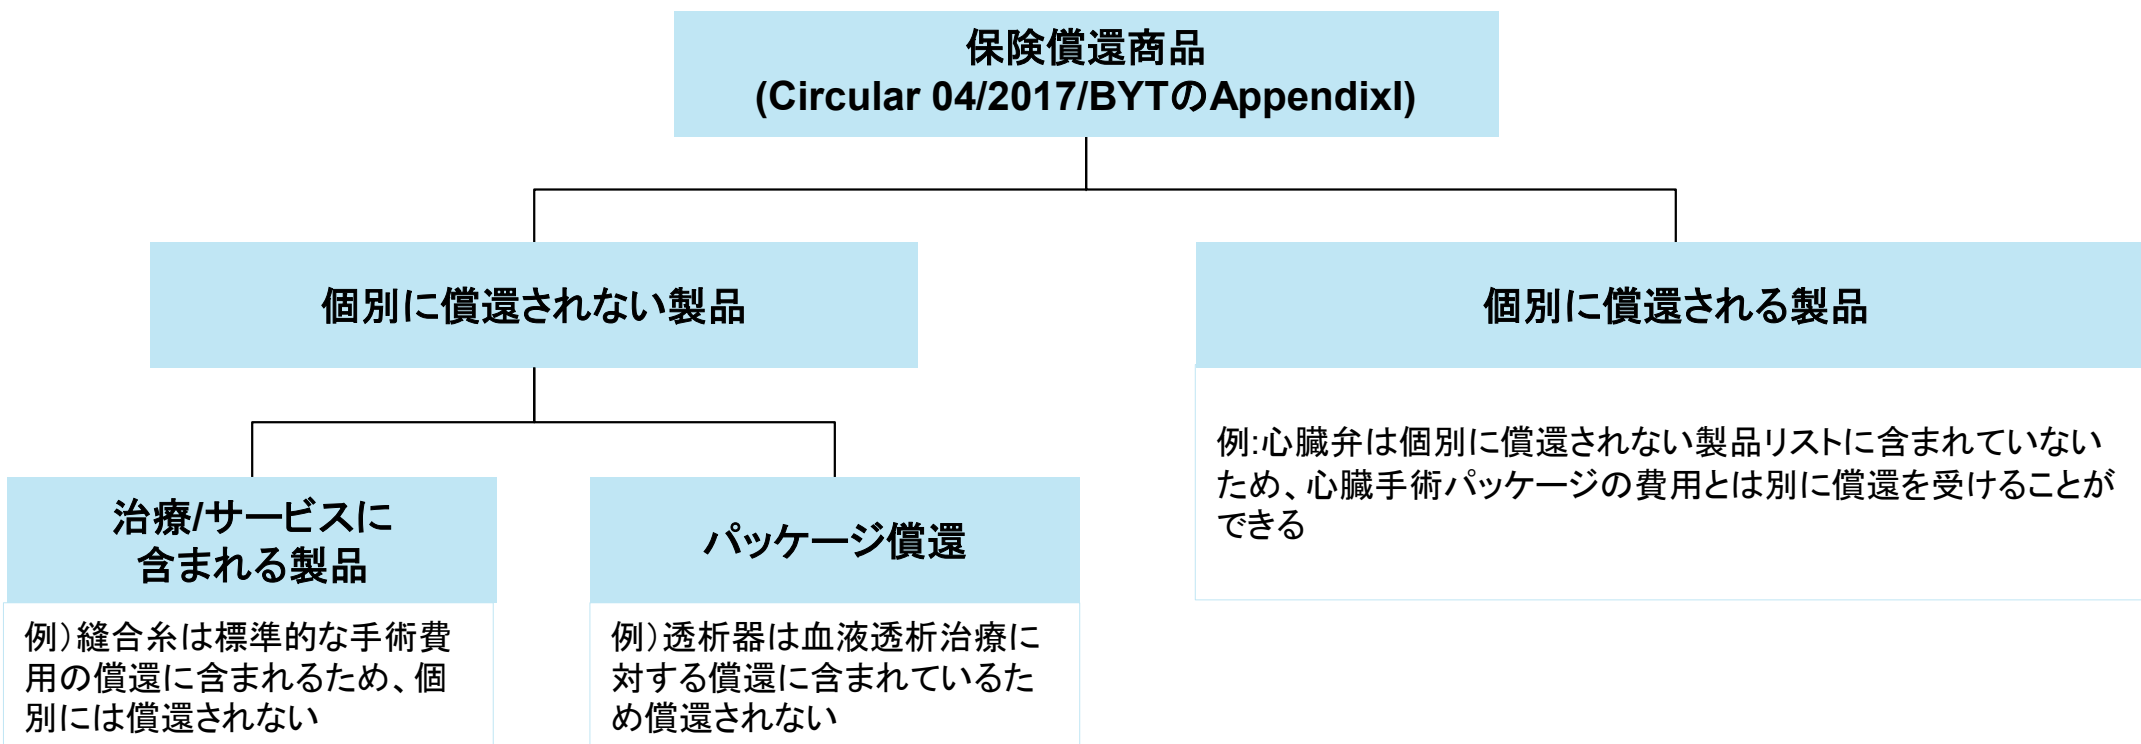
保険償還商品
(Circular 04/2017/BYTのAppendixl)

個別に償還されない製品

個別に償還される製品

例:心臓弁は個別に償還されない製品リストに含まれていないため、心臓手術パッケージの費用とは別に償還を受けることができる

治療/サービスに含まれる製品

例)縫合糸は標準的な手術費用の償還に含まれるため、個別には償還されない

パッケージ償還

例)透析器は血液透析治療に対する償還に含まれているため償還されない